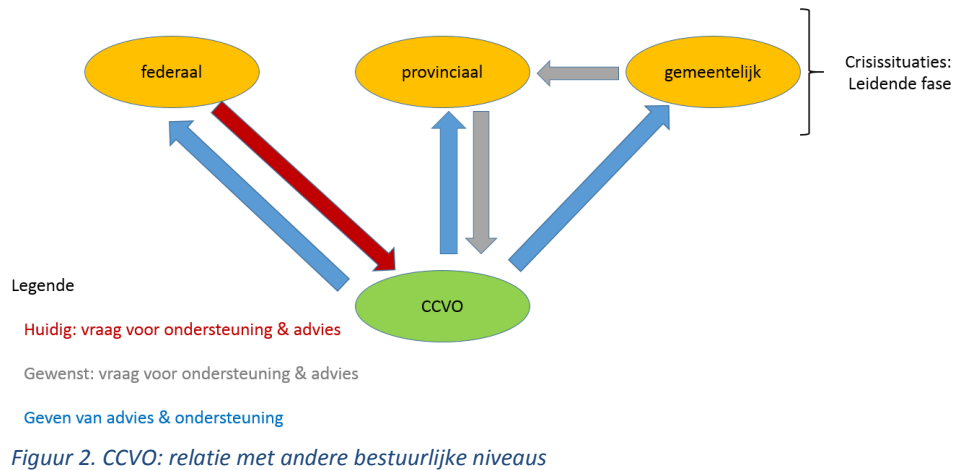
federaal

provinciaal

gemeentelijk

Crisissituaties:
Leidende fase

CCVO

Legende

Huidig: vraag voor ondersteuning & advies

Gewenst: vraag voor ondersteuning & advies

Geven van advies & ondersteuning

Figuur 2. CCVO: relatie met andere bestuurlijke niveaus